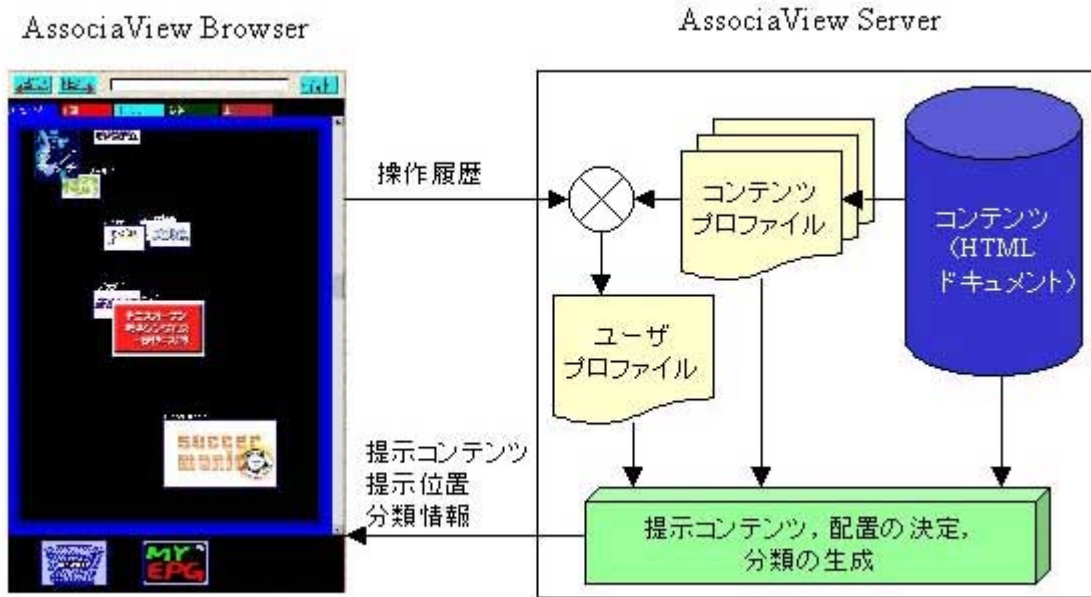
AssociaView Browser

AssociaView Server

操作履歴

コンテンツ プロファイル

コンテンツ（HTML ドキュメント）

ユーザ プロファイル

提示コンテンツ
提示位置
分類情報

提示コンテンツ，配置の決定，分類の生成

soccer mania

MY EPG

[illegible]